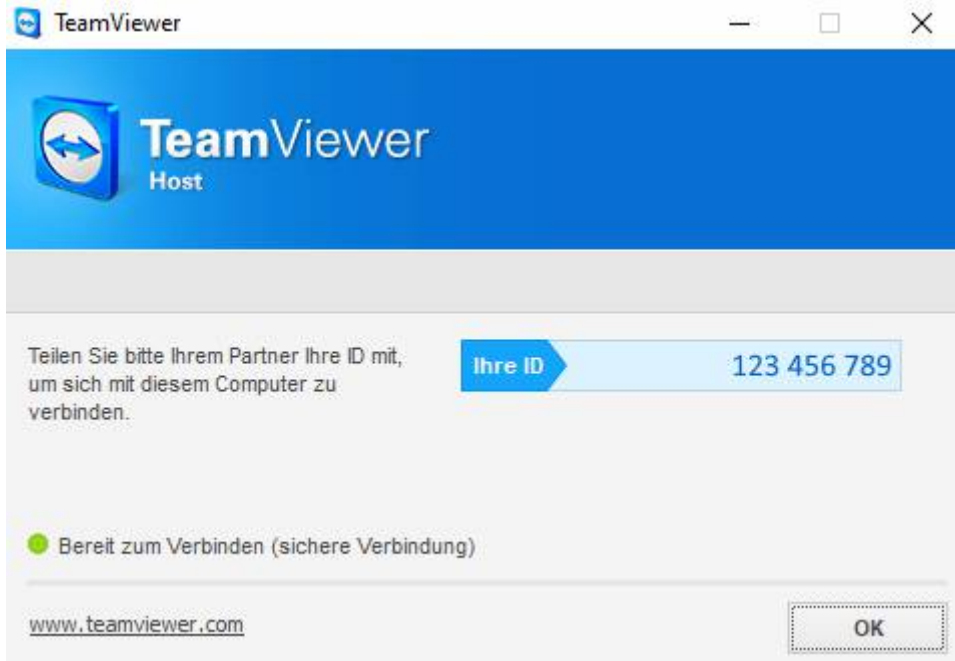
TeamViewer

TeamViewer
Host

Teilen Sie bitte Ihrem Partner Ihre ID mit, um sich mit diesem Computer zu verbinden.

Ihre ID 123 456 789

Bereit zum Verbinden (sichere Verbindung)

www.teamviewer.com

OK